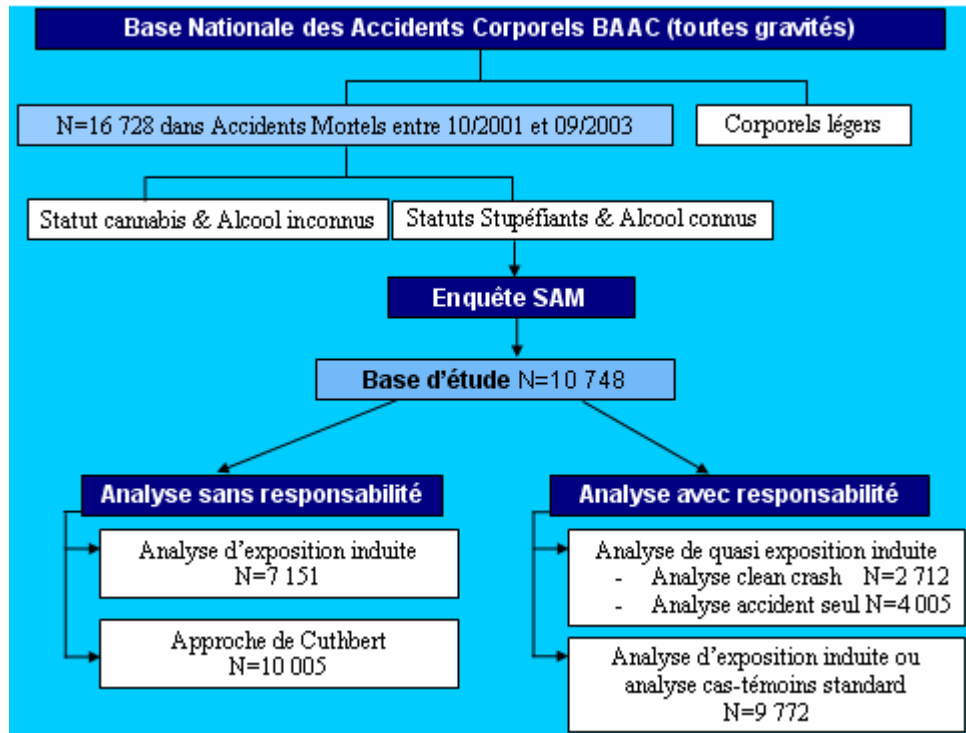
Base Nationale des Accidents Corporels BAAC (toutes gravités)

N=16 728 dans Accidents Mortels entre 10/2001 et 09/2003

Corporels légers

Statut cannabis & Alcool inconnus

Statuts Stupéfiants & Alcool connus

Enquête SAM

Base d'étude N=10 748

Analyse sans responsabilité

Analyse d'exposition induite
N=7 151

Approche de Cuthbert
N=10 005

Analyse avec responsabilité

Analyse de quasi exposition induite
- Analyse clean crash N=2 712
- Analyse accident seul N=4 005

Analyse d'exposition induite ou analyse cas-témoins standard
N=9 772